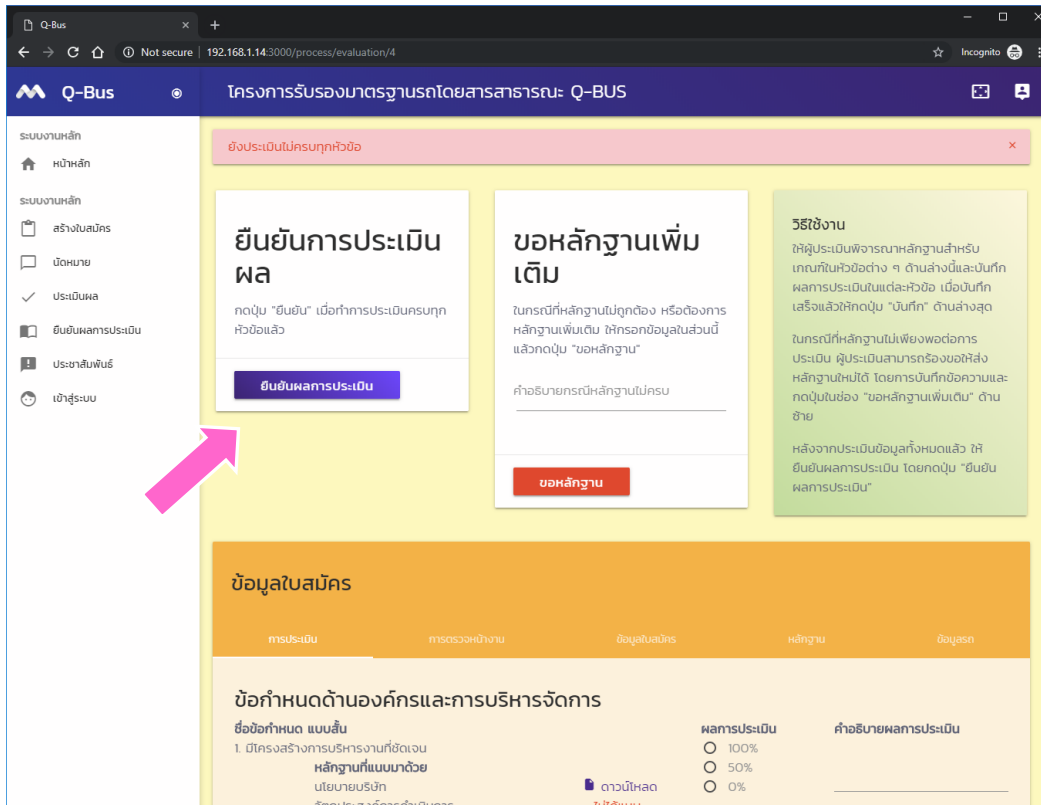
Q-Bus ×

Not secure | 192.168.1.14:3000/process/evaluation/4

Incognito

Q-Bus

โครงการรับรองมาตรฐานรถโดยสารสาธารณะ Q-BUS

ระบบงานหลัก
หน้าหลัก
ระบบงานหลัก
สร้างใบสมัคร
นัดหมาย
ประเมินผล
ยืนยันผลการประเมิน
ประชาสัมพันธ์
เข้าสู่ระบบ

ยังประเมินไม่ครบทุกหัวข้อ ×

ยืนยันการประเมินผล

กดปุ่ม "ยืนยัน" เมื่อทำการประเมินครบทุกหัวข้อแล้ว

ยืนยันผลการประเมิน

ขอหลักฐานเพิ่มเติม

ในกรณีที่หลักฐานไม่ถูกต้อง หรือต้องการหลักฐานเพิ่มเติม ให้กรอกข้อมูลในส่วนนี้ แล้วกดปุ่ม "ขอหลักฐาน"

คำอธิบายกรณีหลักฐานไม่ครบ

ขอหลักฐาน

วิธีใช้งาน

ให้ผู้ประเมินพิจารณาหลักฐานสำหรับเกณฑ์ในหัวข้อต่าง ๆ ด้านล่างนี้และบันทึกผลการประเมินในแต่ละหัวข้อ เมื่อบันทึกเสร็จแล้วให้กดปุ่ม "บันทึก" ด้านล่างสุด

ในกรณีที่หลักฐานไม่เพียงพอต่อการประเมิน ผู้ประเมินสามารถร้องขอให้ส่งหลักฐานใหม่ได้ โดยการบันทึกข้อความและกดปุ่มในช่อง "ขอหลักฐานเพิ่มเติม" ด้านซ้าย

หลังจากประเมินข้อมูลทั้งหมดแล้ว ให้ยืนยันผลการประเมิน โดยกดปุ่ม "ยืนยันผลการประเมิน"

ข้อมูลใบสมัคร

การประเมิน การตรวจหน้างาน ข้อมูลใบสมัคร หลักฐาน ข้อมูลรถ

ข้อกำหนดด้านองค์กรและการบริหารจัดการ

ชื่อข้อกำหนด แบบสั้น
1. มีโครงสร้างการบริหารงานที่ชัดเจน
หลักฐานที่แนบมาด้วย
นโยบายบริษัท
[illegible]

ดาวน์โหลด
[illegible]

ผลการประเมิน
100%
50%
0%

คำอธิบายผลการประเมิน